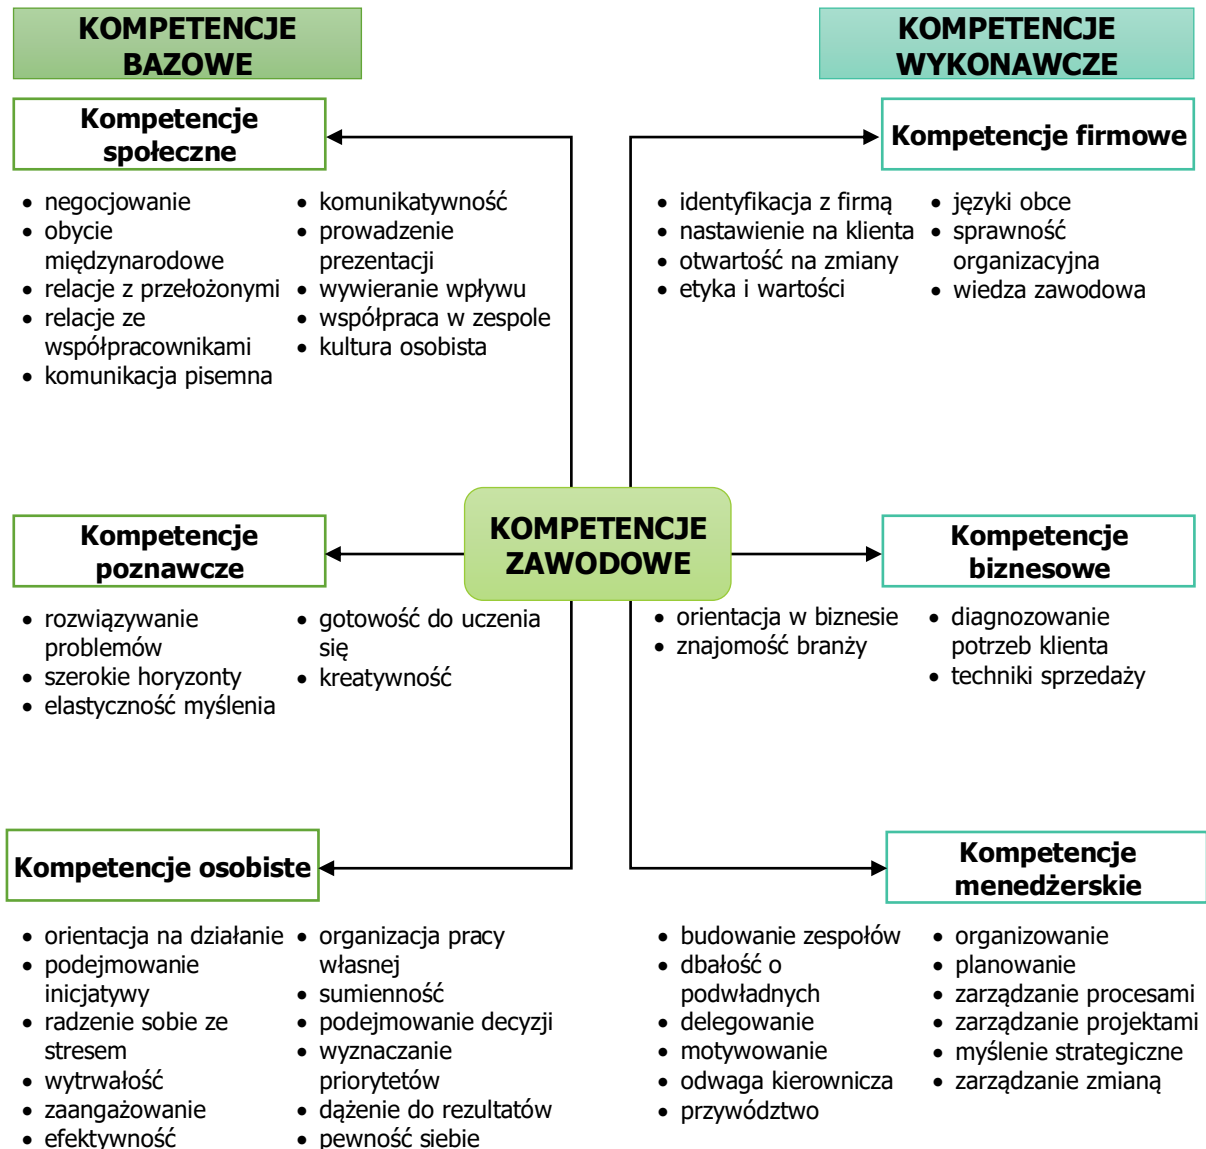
KOMPETENCJE BAZOWE

KOMPETENCJE WYKONAWCZE

Kompetencje społeczne

- negocjowanie
- obycie międzynarodowe
- relacje z przełożonymi
- relacje ze współpracownikami
- komunikacja pisemna

- komunikatywność
- prowadzenie prezentacji
- wywieranie wpływu
- współpraca w zespole
- kultura osobista

Kompetencje firmowe

- identyfikacja z firmą
- nastawienie na klienta
- otwartość na zmiany
- etyka i wartości

- języki obce
- sprawność organizacyjna
- wiedza zawodowa

KOMPETENCJE ZAWODOWE

Kompetencje poznawcze

- rozwiązywanie problemów
- szerokie horyzonty
- elastyczność myślenia

- gotowość do uczenia się
- kreatywność

Kompetencje biznesowe

- orientacja w biznesie
- znajomość branży

- diagnozowanie potrzeb klienta
- techniki sprzedaży

Kompetencje osobiste

- orientacja na działanie
- podejmowanie inicjatywy
- radzenie sobie ze stresem
- wytrwałość
- zaangażowanie
- efektywność

- organizacja pracy własnej
- sumienność
- podejmowanie decyzji
- wyznaczanie priorytetów
- dążenie do rezultatów
- pewność siebie

Kompetencje menedżerskie

- budowanie zespołów
- dbałość o podwładnych
- delegowanie
- motywowanie
- odwaga kierownicza
- przywództwo

- organizowanie
- planowanie
- zarządzanie procesami
- zarządzanie projektami
- myślenie strategiczne
- zarządzanie zmianą